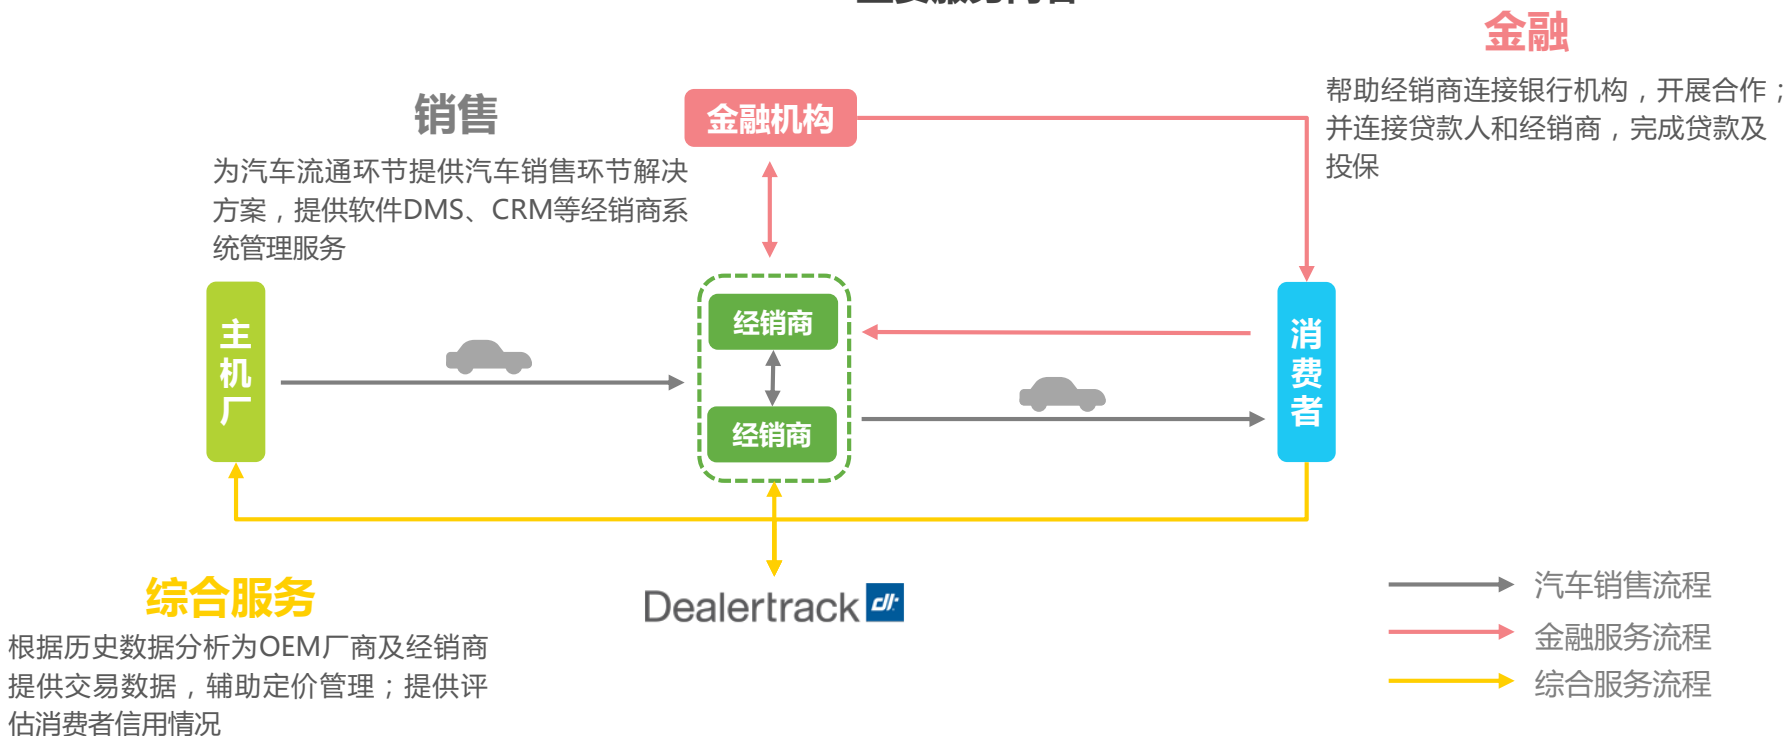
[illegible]

金融

帮助经销商连接银行机构，开展合作；并连接贷款人和经销商，完成贷款及投保

销售

为汽车流通环节提供汽车销售环节解决方案，提供软件DMS、CRM等经销商系统管理服务

金融机构

主机厂

经销商

经销商

消费者

综合服务

根据历史数据分析为OEM厂商及经销商提供交易数据，辅助定价管理；提供评估消费者信用情况

Dealertrack dt

汽车销售流程

金融服务流程

综合服务流程